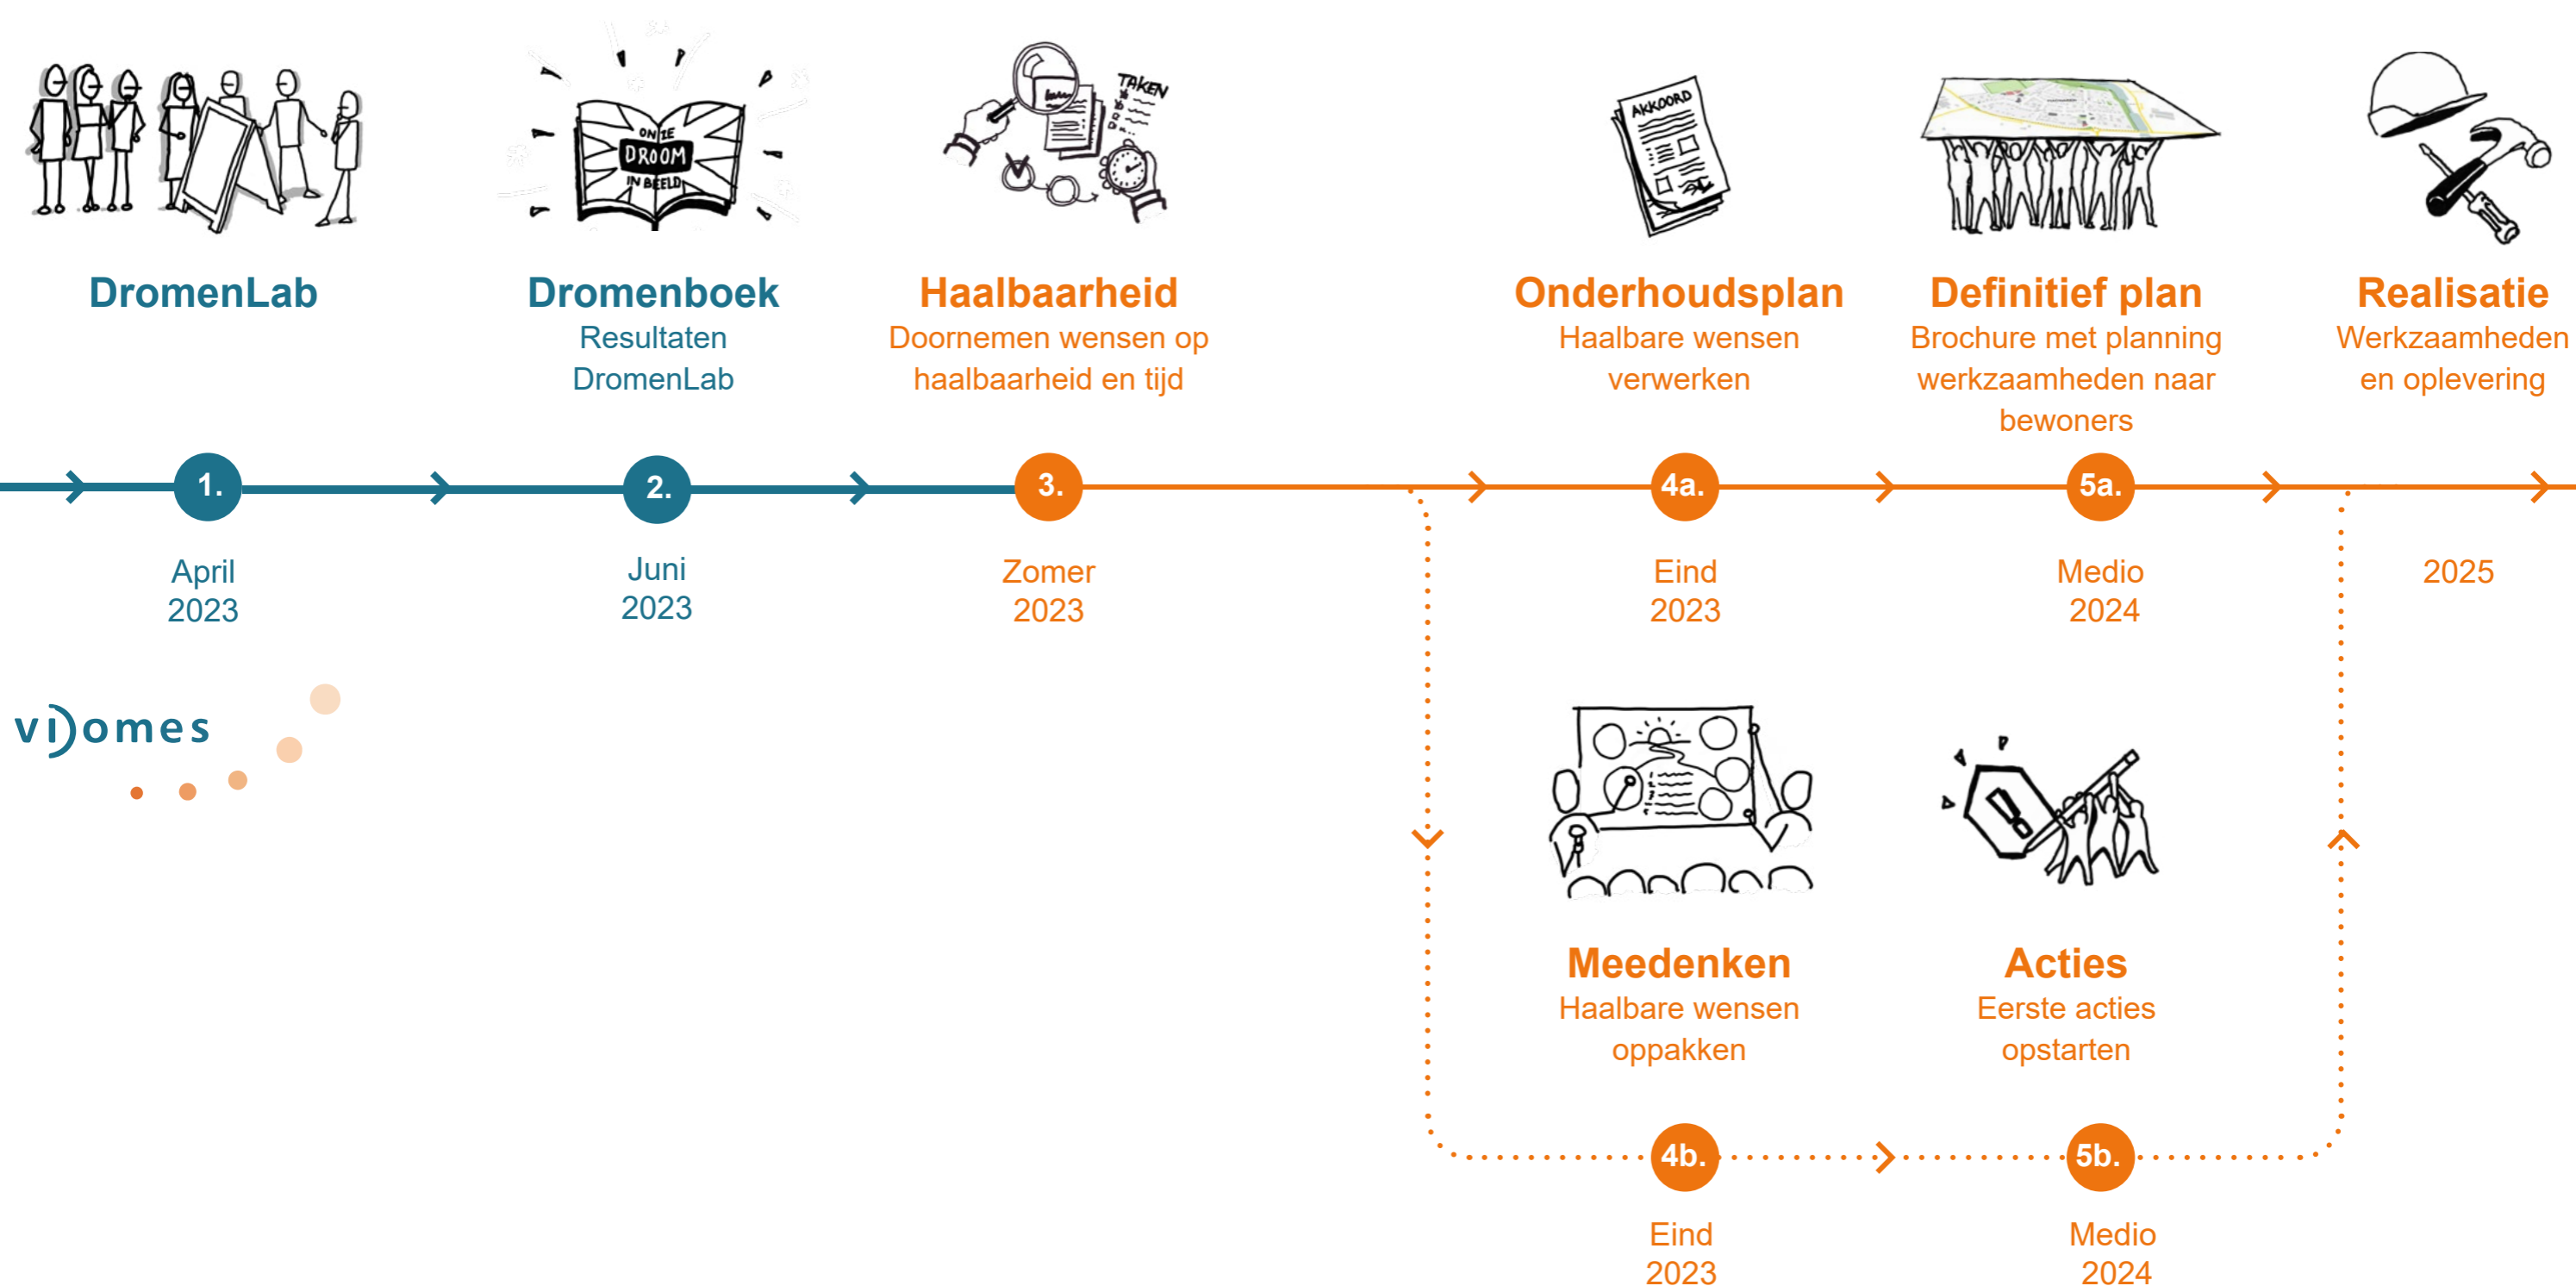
ONZE DROOM IN BEELD

TAKEN

AKKOORD

DromenLab

Dromenboek
Resultaten DromenLab

Haalbaarheid
Doornemen wensen op haalbaarheid en tijd

Onderhoudsplan
Haalbare wensen verwerken

Definitief plan
Brochure met planning werkzaamheden naar bewoners

Realisatie
Werkzaamheden en oplevering

1.
April 2023

2.
Juni 2023

3.
Zomer 2023

4a.
Eind 2023

5a.
Medio 2024

2025

vidomes

Meedenken
Haalbare wensen oppakken

Acties
Eerste acties opstarten

4b.
Eind 2023

5b.
Medio 2024